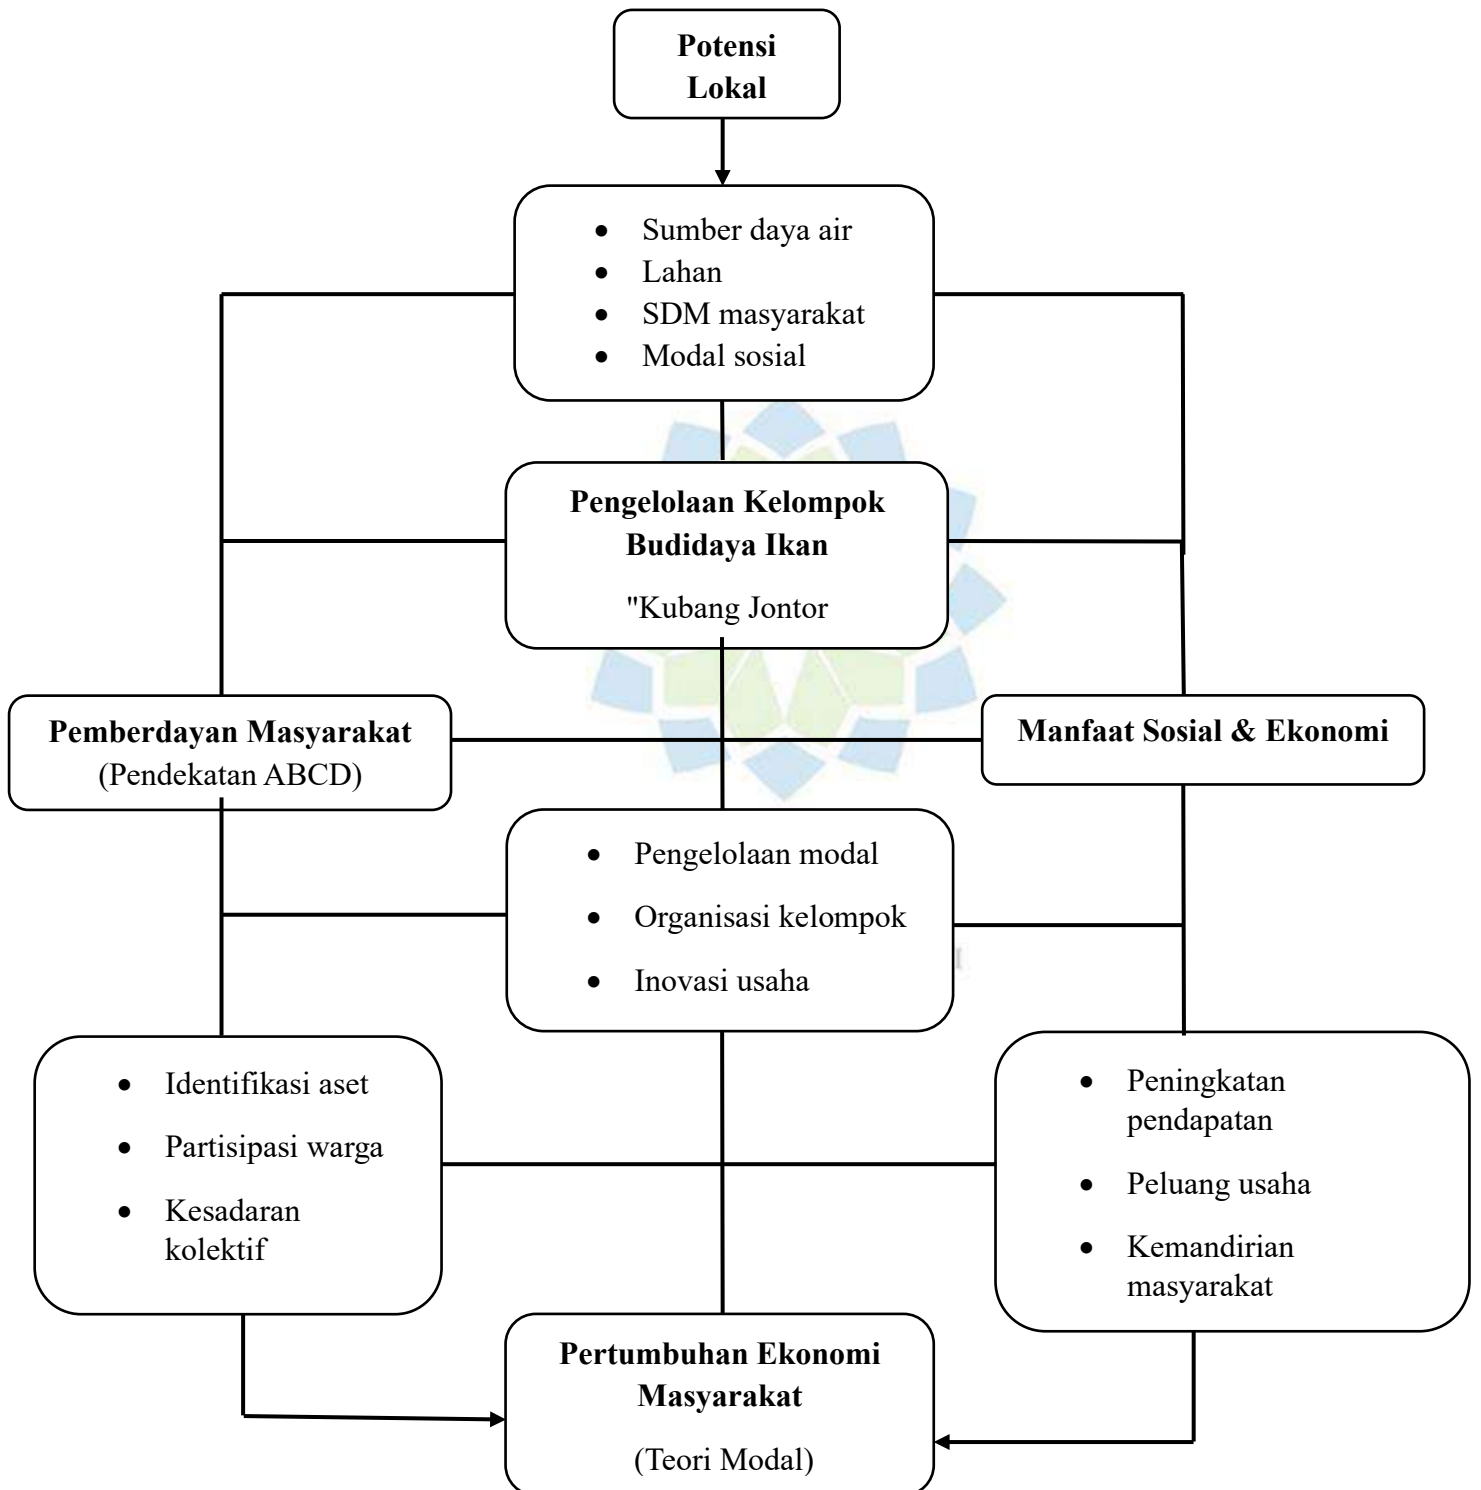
**Potensi Lokal**

- Sumber daya air
- Lahan
- SDM masyarakat
- Modal sosial

**Pengelolaan Kelompok Budidaya Ikan**

"Kubang Jontor

**Pemberdayan Masyarakat**
(Pendekatan ABCD)

**Manfaat Sosial & Ekonomi**

- Pengelolaan modal
- Organisasi kelompok
- Inovasi usaha

- Identifikasi aset
- Partisipasi warga
- Kesadaran kolektif

- Peningkatan pendapatan
- Peluang usaha
- Kemandirian masyarakat

**Pertumbuhan Ekonomi Masyarakat**

(Teori Modal)